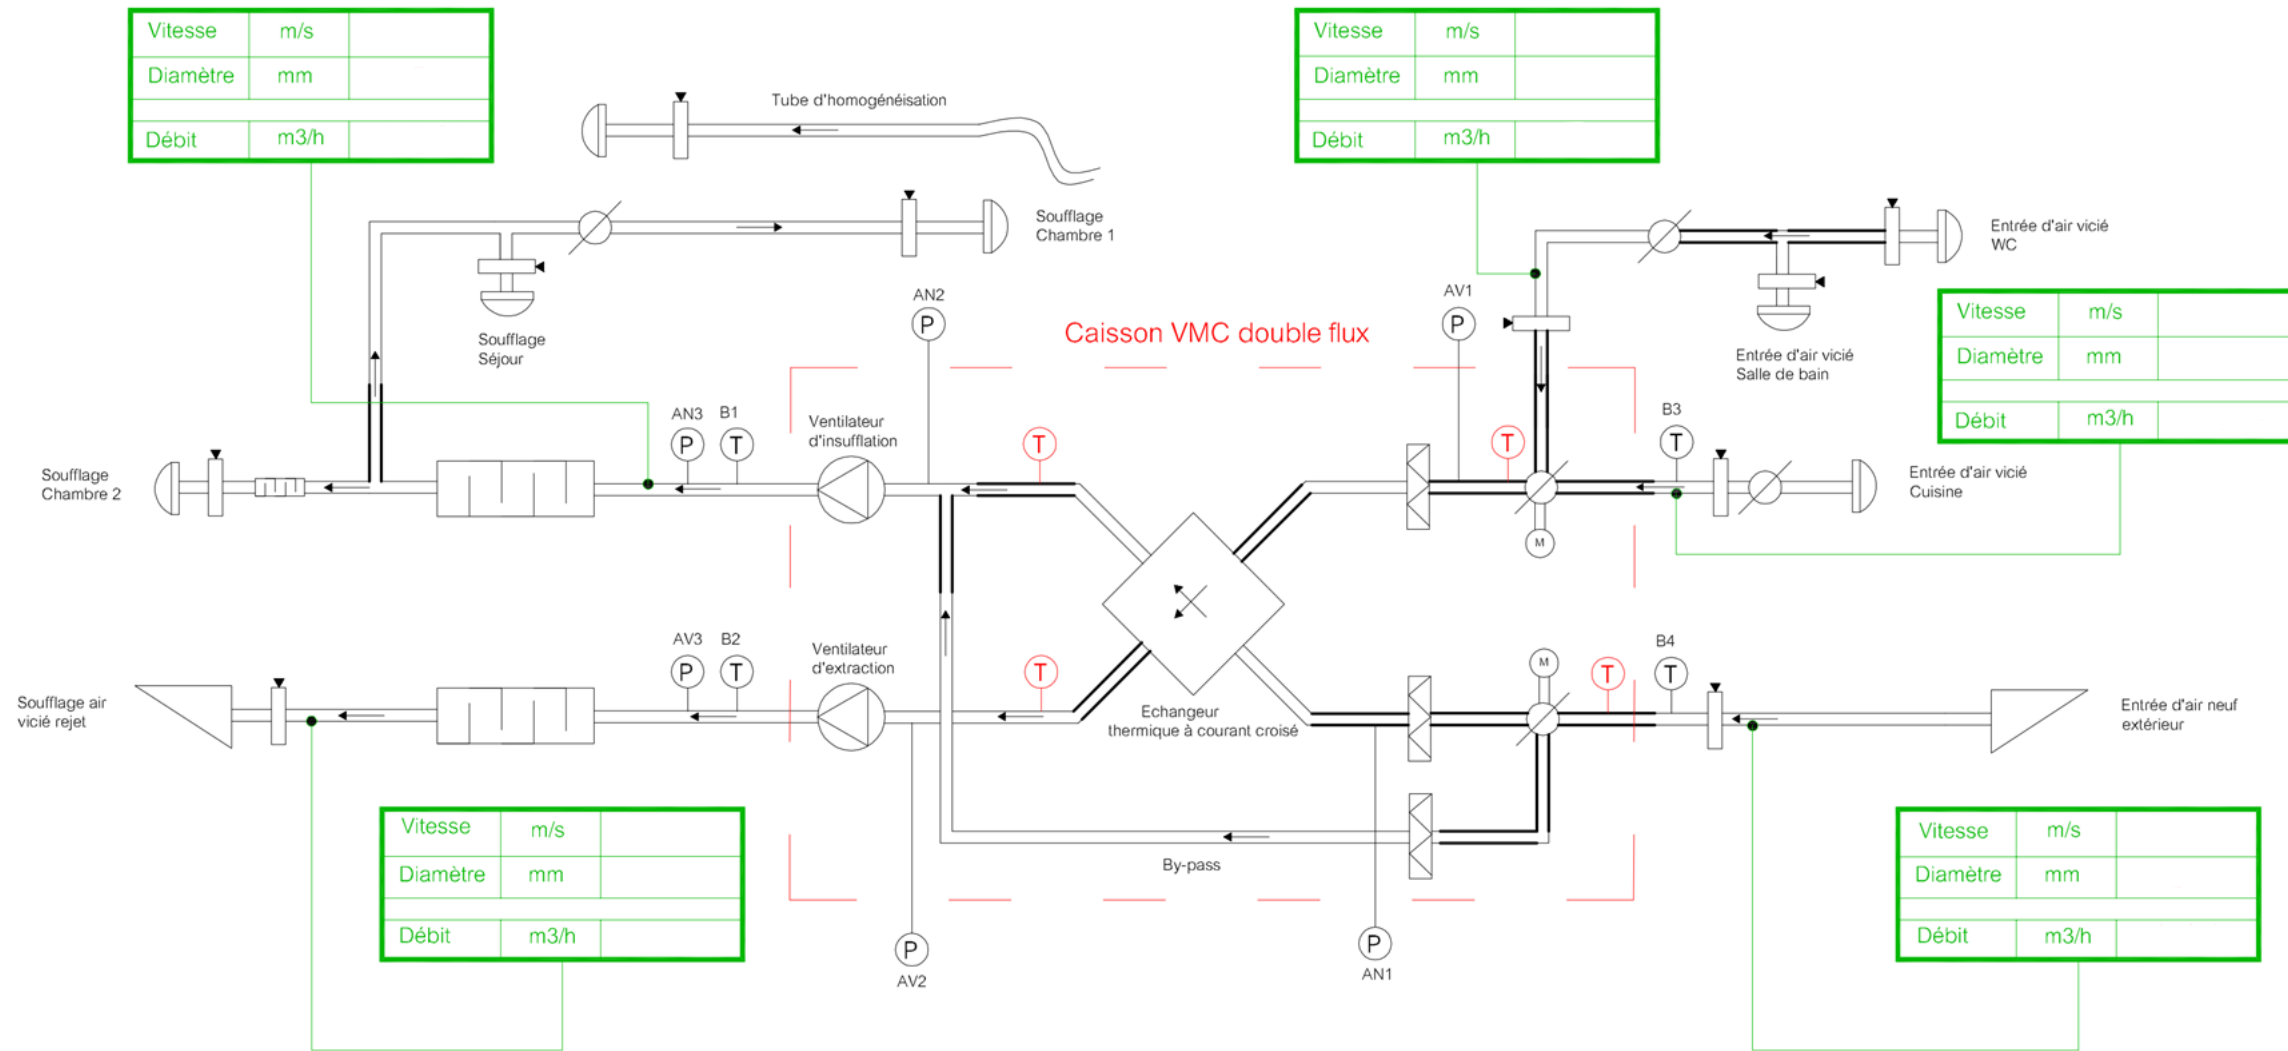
| Vitesse | m/s | |
|---|---|---|
| Diamètre | mm | |
| | | |
| Débit | m3/h | |

Tube d'homogénéisation

| Vitesse | m/s | |
|---|---|---|
| Diamètre | mm | |
| | | |
| Débit | m3/h | |

Soufflage Chambre 1

Entrée d'air vicié WC

Soufflage Séjour

AN2
P

Caisson VMC double flux

AV1
P

Entrée d'air vicié Salle de bain

| Vitesse | m/s | |
|---|---|---|
| Diamètre | mm | |
| | | |
| Débit | m3/h | |

AN3 B1
P T

Ventilateur d'insufflation

T

T

B3
T

Soufflage Chambre 2

Entrée d'air vicié Cuisine

M

AV3 B2
P T

Ventilateur d'extraction

T

M

T

B4
T

Soufflage air vicié rejet

Echangeur thermique à courant croisé

Entrée d'air neuf extérieur

| Vitesse | m/s | |
|---|---|---|
| Diamètre | mm | |
| | | |
| Débit | m3/h | |

By-pass

| Vitesse | m/s | |
|---|---|---|
| Diamètre | mm | |
| | | |
| Débit | m3/h | |

P
AV2

P
AN1